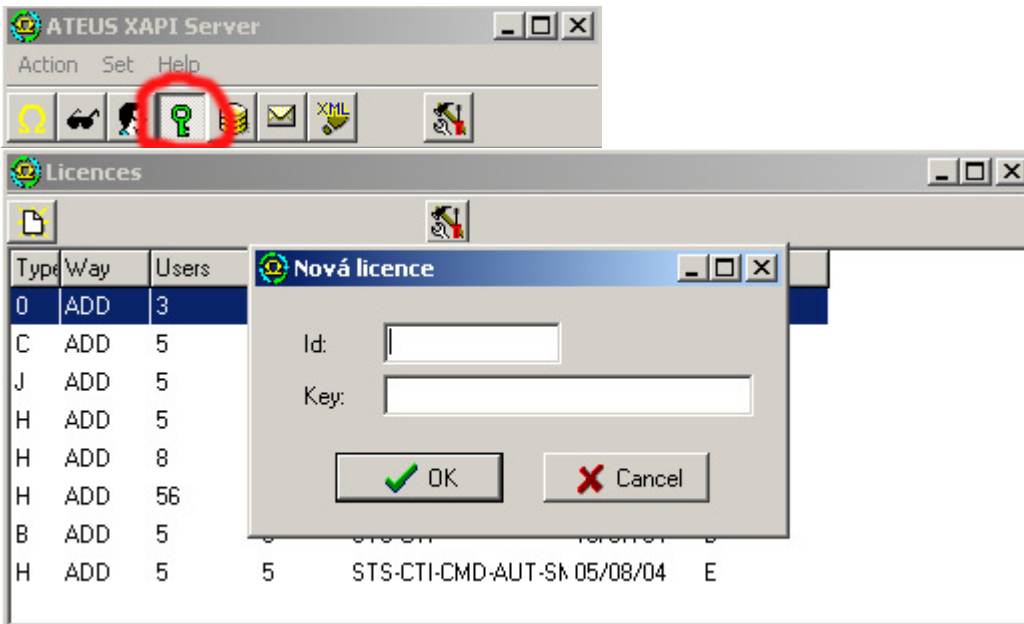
ATEUS XAPI Server

Action Set Help

XML

Licences

| Type | Way | Users |  |  |  |  |
|---|---|---|---|---|---|---|
| 0 | ADD | 3 |  |  |  |  |
| C | ADD | 5 |  |  |  |  |
| J | ADD | 5 |  |  |  |  |
| H | ADD | 5 |  |  |  |  |
| H | ADD | 8 |  |  |  |  |
| H | ADD | 56 |  |  |  |  |
| B | ADD | 5 | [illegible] | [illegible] | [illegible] | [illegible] |
| H | ADD | 5 | 5 | STS-CTI-CMD-AUT-SN | 05/08/04 | E |

Nová licence

Id:

Key:

OK

Cancel